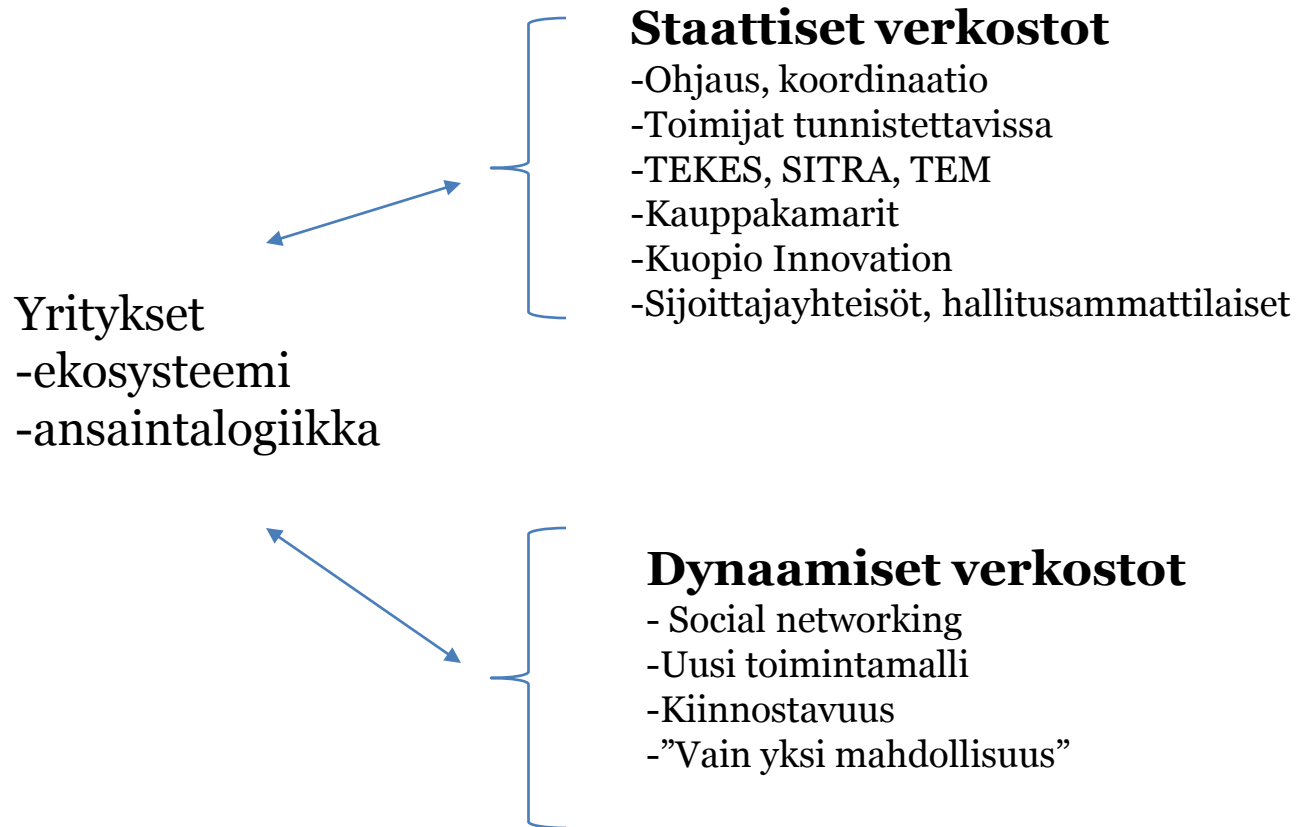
Staattiset verkostot
-Ohjaus, koordinaatio
-Toimijat tunnistettavissa
-TEKES, SITRA, TEM
-Kauppakamarit
-Kuopio Innovation
-Sijoittajayhteisöt, hallitusammattilaiset

Yritykset
-ekosysteemi
-ansaintalogiikka

Dynaamiset verkostot
- Social networking
-Uusi toimintamalli
-Kiinnostavuus
-”Vain yksi mahdollisuus”